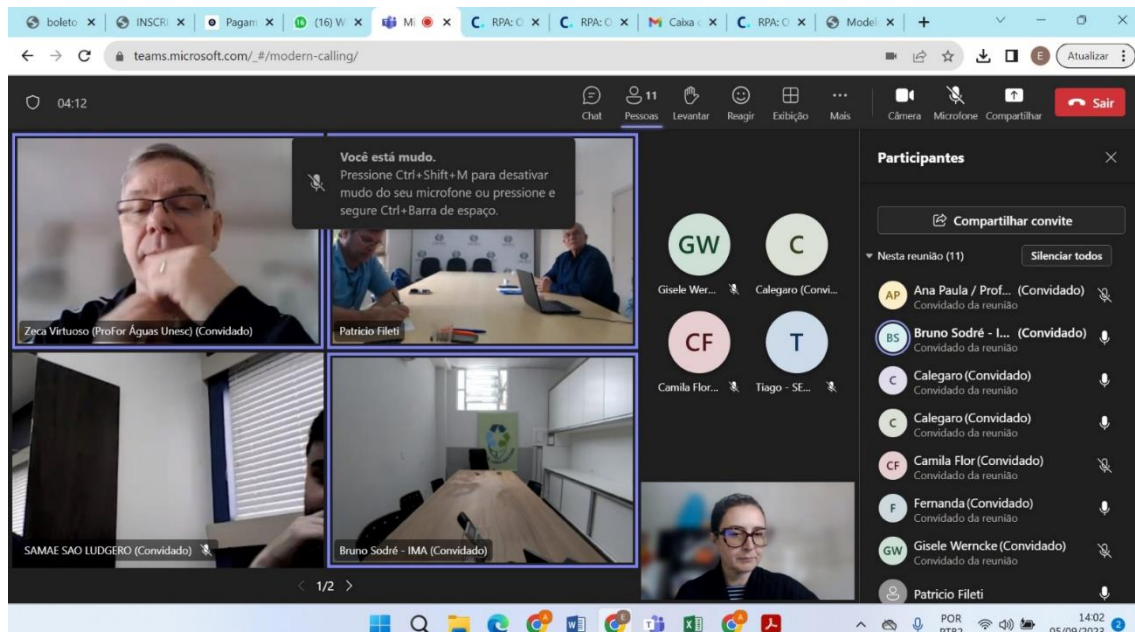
boleto × | INSCR × | Pagam × | (16) W × | Mi × | RPA: O × | RPA: O × | Caixa × | RPA: O × | Model × | +

teams.microsoft.com/_#/modern-calling/

Atualizar

04:12

Chat | 11 Pessoas | Levantar | Reagir | Exibição | Mais | Câmera | Microfone | Compartilhar | Sair

Você está mudo.
Pressione Ctrl+Shift+M para desativar mudo do seu microfone ou pressione e segure Ctrl+Barra de espaço.

Zeca Virtuoso (ProFor Águas Unesc) (Convidado)

Patricio Fileti

SAMAE SAO LUDGERO (Convidado)

Bruno Sodré - IMA (Convidado)

GW
Gisele Wer...

C
Calegaro (Convi...

CF
Camila Flor...

T
Tiago - SE...

1/2

Participantes

Compartilhar convite

Nesta reunião (11)

Silenciar todos

AP Ana Paula / Prof... (Convidado)
Convidado da reunião

BS Bruno Sodré - I... (Convidado)
Convidado da reunião

C Calegaro (Convidado)
Convidado da reunião

C Calegaro (Convidado)
Convidado da reunião

CF Camila Flor (Convidado)
Convidado da reunião

F Fernanda (Convidado)
Convidado da reunião

GW Gisele Werncke (Convidado)
Convidado da reunião

Patricio Fileti

POR PTB2
14:02
05/09/2023